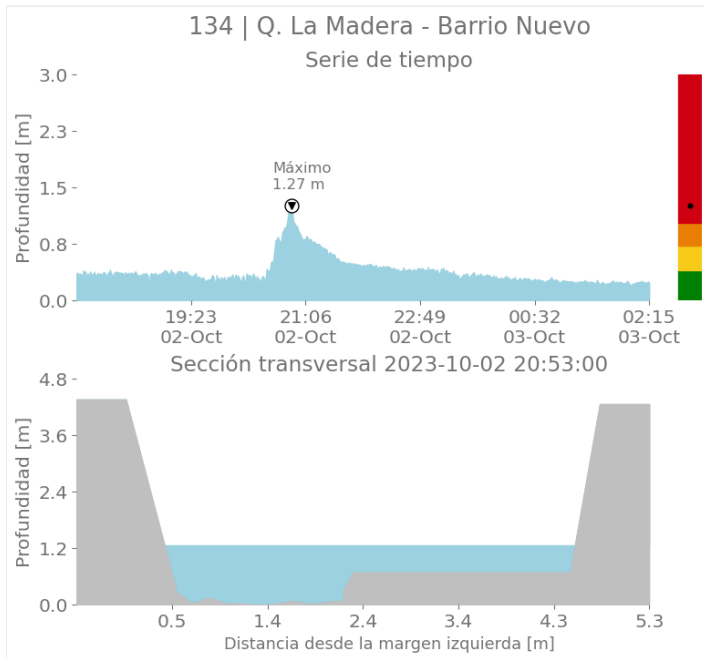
134 | Q. La Madera - Barrio Nuevo

Serie de tiempo

Profundidad [m]

3.0
2.3
1.5
0.8
0.0

Máximo
1.27 m

19:23 02-Oct
21:06 02-Oct
22:49 02-Oct
00:32 03-Oct
02:15 03-Oct

Sección transversal 2023-10-02 20:53:00

Profundidad [m]

4.8
3.6
2.4
1.2
0.0

0.5
1.4
2.4
3.4
4.3
5.3

Distancia desde la margen izquierda [m]